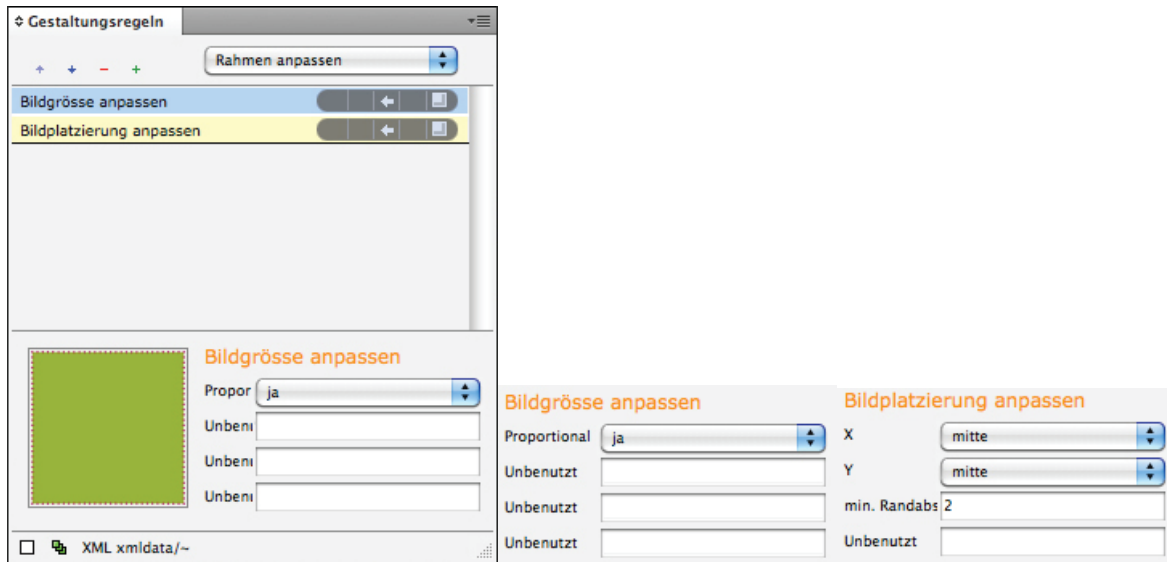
Gestaltungsregeln

+ + − +

Rahmen anpassen

Bildgrösse anpassen

Bildplatzierung anpassen

Bildgrösse anpassen

Propor ja

Unbenı

Unbenı

Unbenı

XML xmldata/~

Bildgrösse anpassen

Proportional ja

Unbenutzt

Unbenutzt

Unbenutzt

Bildplatzierung anpassen

X mitte

Y mitte

min. Randabs 2

Unbenutzt